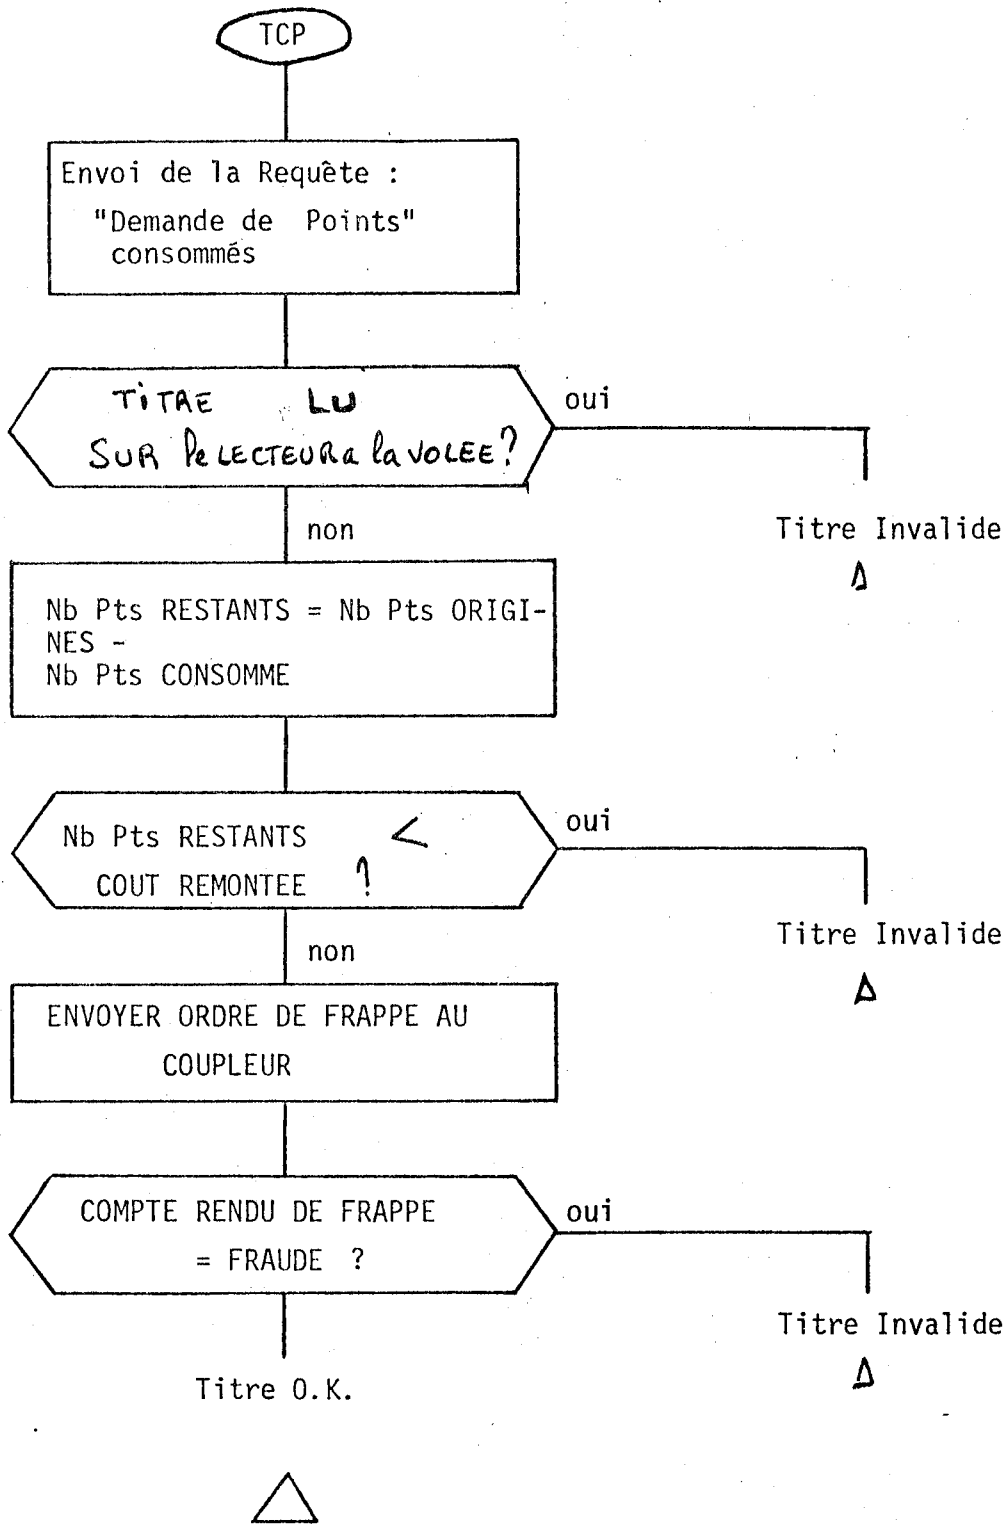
TCP

Envoi de la Requête : "Demande de Points" consommés

TITRE LU SUR le LECTEUR a la VOLEE?

oui

Titre Invalide

non

Nb Pts RESTANTS = Nb Pts ORIGINES - Nb Pts CONSOMME

Nb Pts RESTANTS < COUT REMONTEE ?

oui

Titre Invalide

non

ENVOYER ORDRE DE FRAPPE AU COUPLEUR

COMPTE RENDU DE FRAPPE = FRAUDE ?

oui

Titre Invalide

Titre O.K.